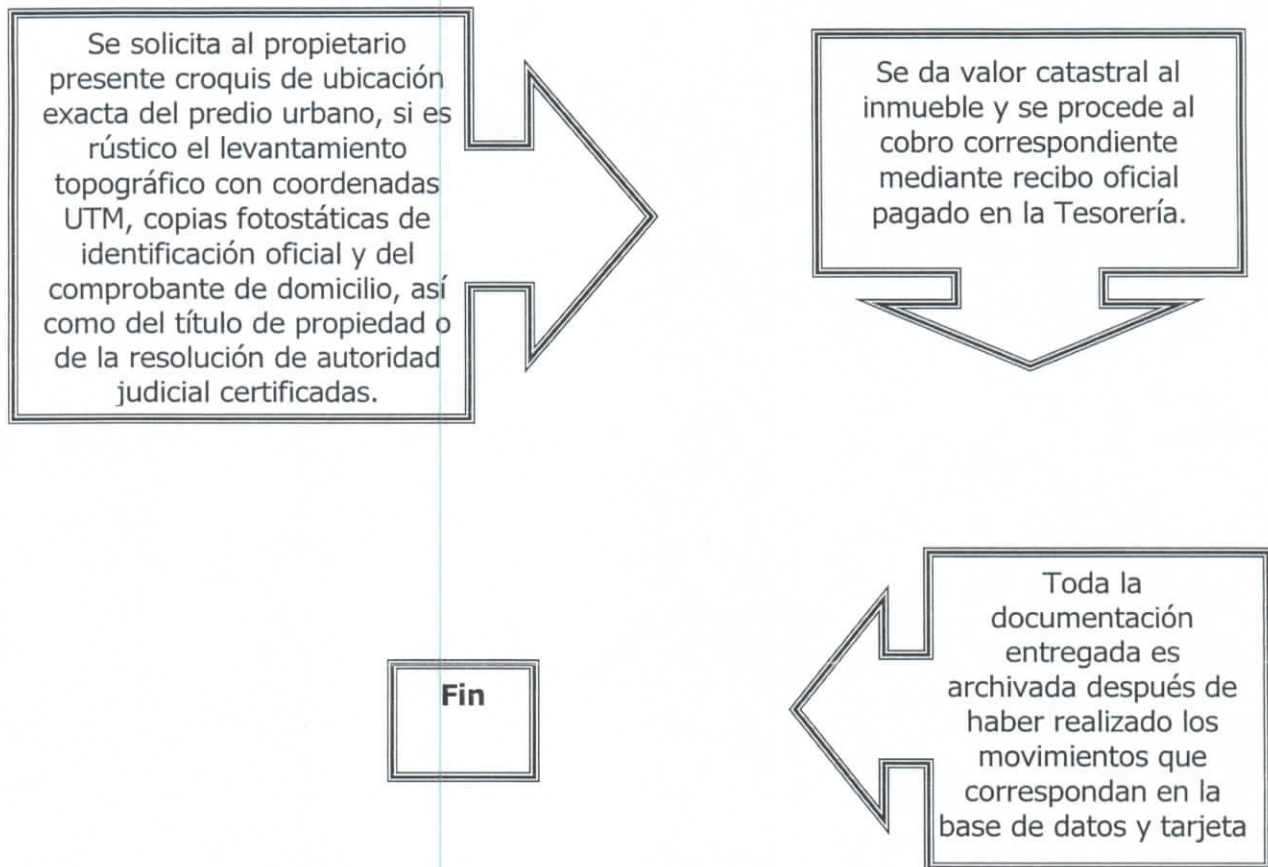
Se solicita al propietario presente croquis de ubicación exacta del predio urbano, si es rústico el levantamiento topográfico con coordenadas UTM, copias fotostáticas de identificación oficial y del comprobante de domicilio, así como del título de propiedad o de la resolución de autoridad judicial certificadas.

Se da valor catastral al inmueble y se procede al cobro correspondiente mediante recibo oficial pagado en la Tesorería.

Toda la documentación entregada es archivada después de haber realizado los movimientos que correspondan en la base de datos y tarjeta

Fin